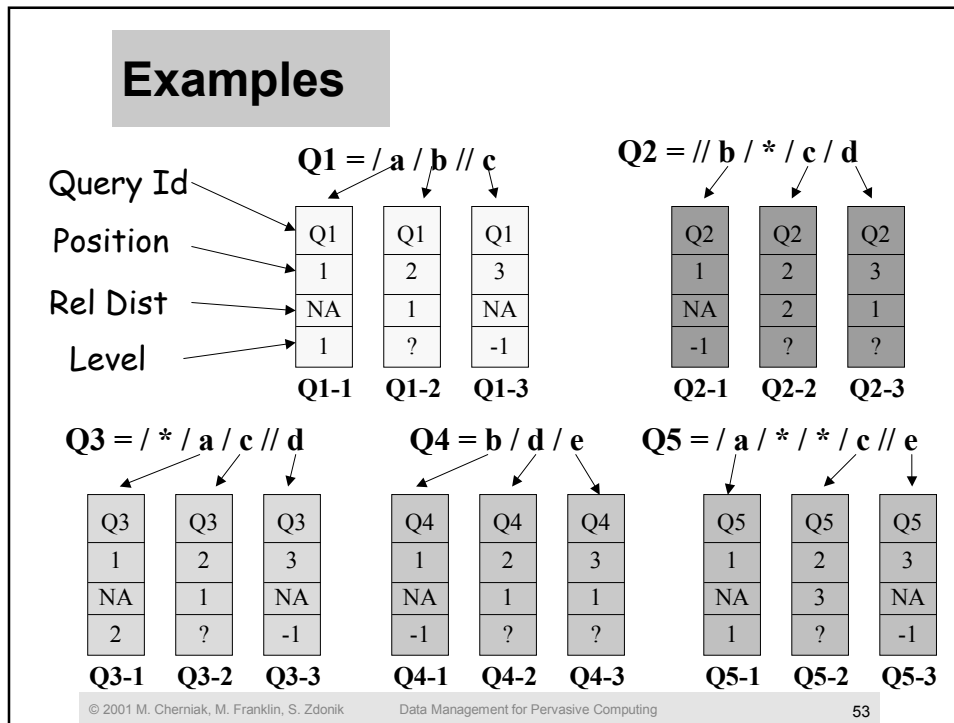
Examples

Q1 = / a / b // c

Q2 = // b / * / c / d

Query Id

Position

Rel Dist

Level

| Q1 | Q1 | Q1 |
|---|---|---|
| 1 | 2 | 3 |
| NA | 1 | NA |
| 1 | ? | -1 |
| Q1-1 | Q1-2 | Q1-3 |

| Q2 | Q2 | Q2 |
|---|---|---|
| 1 | 2 | 3 |
| NA | 2 | 1 |
| -1 | ? | ? |
| Q2-1 | Q2-2 | Q2-3 |

Q3 = / * / a / c // d

Q4 = b / d / e

Q5 = / a / * / * / c // e

| Q3 | Q3 | Q3 |
|---|---|---|
| 1 | 2 | 3 |
| NA | 1 | NA |
| 2 | ? | -1 |
| Q3-1 | Q3-2 | Q3-3 |

| Q4 | Q4 | Q4 |
|---|---|---|
| 1 | 2 | 3 |
| NA | 1 | 1 |
| -1 | ? | ? |
| Q4-1 | Q4-2 | Q4-3 |

| Q5 | Q5 | Q5 |
|---|---|---|
| 1 | 2 | 3 |
| NA | 3 | NA |
| 1 | ? | -1 |
| Q5-1 | Q5-2 | Q5-3 |

© 2001 M. Cherniak, M. Franklin, S. Zdonik Data Management for Pervasive Computing 53